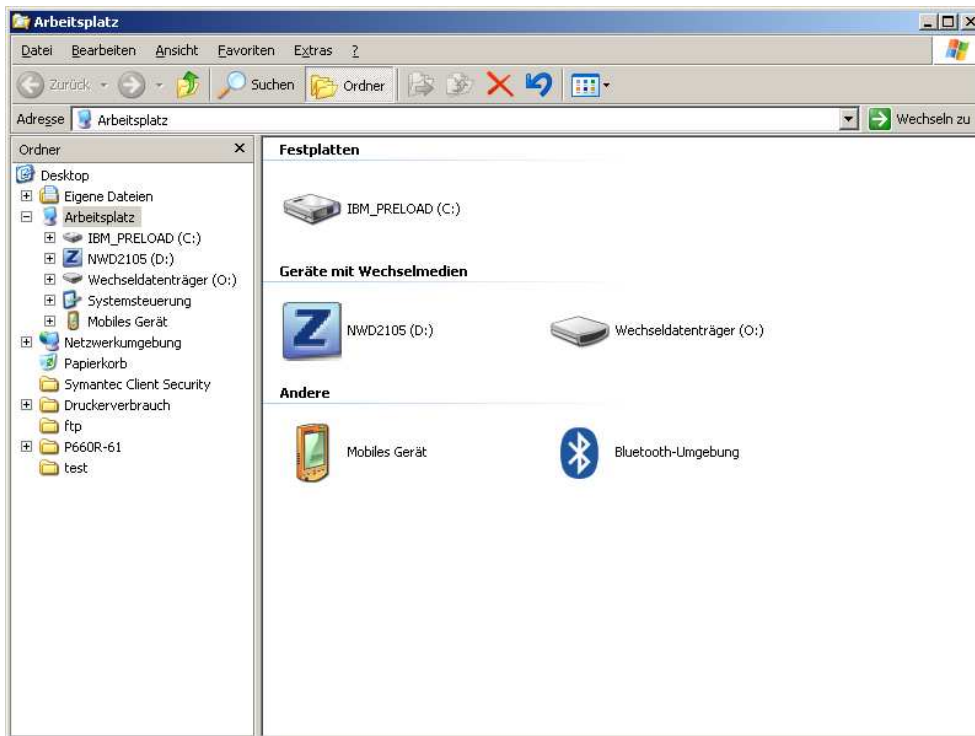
Arbeitsplatz

Datei Bearbeiten Ansicht Favoriten Extras ?

Zurück Suchen Ordner

Adresse Arbeitsplatz Wechseln zu

Ordner

Desktop
Eigene Dateien
Arbeitsplatz
IBM_PRELOAD (C:)
NWD2105 (D:)
Wechseldatenträger (O:)
Systemsteuerung
Mobiles Gerät
Netzwerkumgebung
Papierkorb
Symantec Client Security
Druckerverbrauch
ftp
P660R-61
test

Festplatten

IBM_PRELOAD (C:)

Geräte mit Wechselmedien

NWD2105 (D:)

Wechseldatenträger (O:)

Andere

Mobiles Gerät

Bluetooth-Umgebung